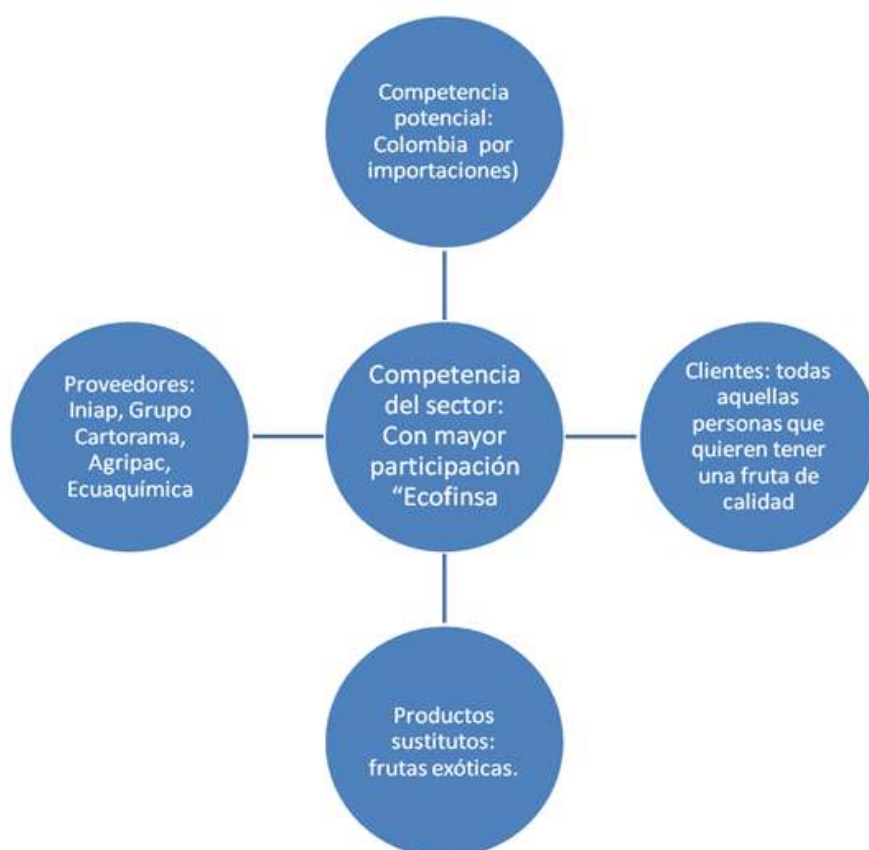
Competencia potencial: Colombia por importaciones)

Proveedores: Iniap, Grupo Cartorama, Agripac, Ecuaquímica

Competencia del sector: Con mayor participación "Ecofinsa

Clientes: todas aquellas personas que quieren tener una fruta de calidad

Productos sustitutos: frutas exóticas.